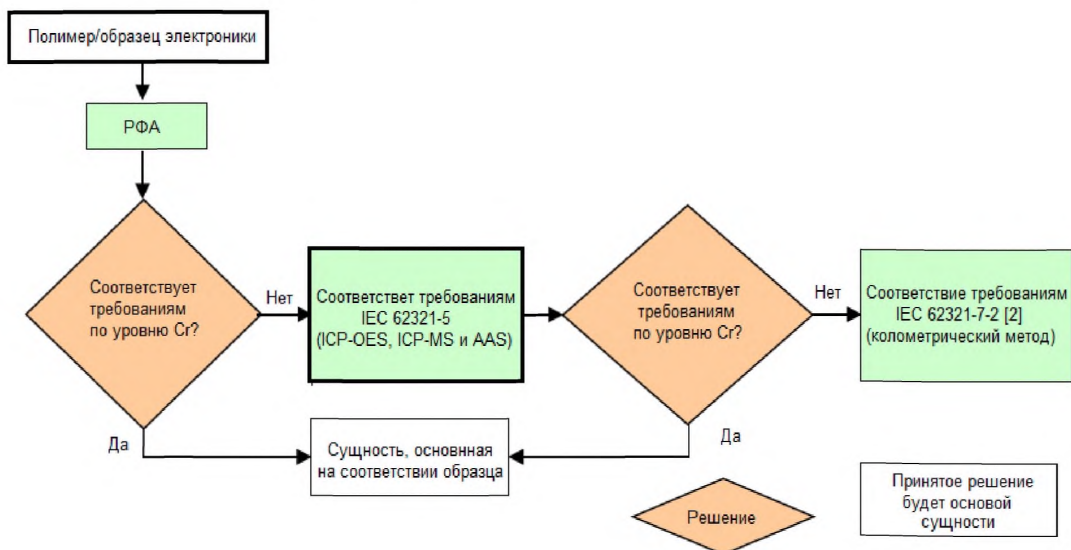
Полимер/образец электроники

РФА

Соответствует требованиям по уровню Cr?

Нет

Соответствет требованиям IEC 62321-5 (ICP-OES, ICP-MS и AAS)

Соответствует требованиям по уровню Cr?

Нет

Соответствие требованиям IEC 62321-7-2 [2] (колометрический метод)

Да

Сущность, основнная на соответствии образца

Да

Решение

Принятое решение будет основой сущности